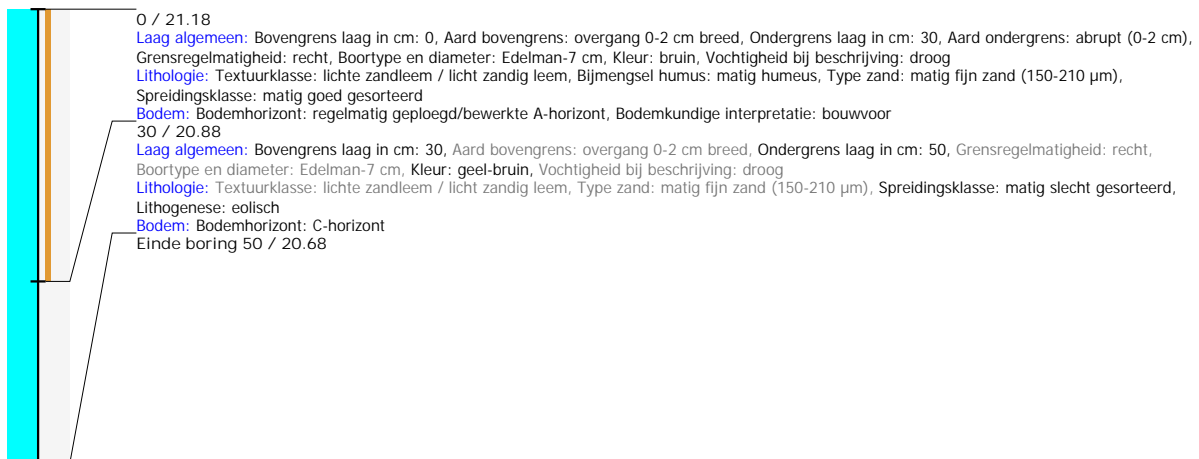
0 / 21.18
Laag algemeen: Bovengrens laag in cm: 0, Aard bovengrens: overgang 0-2 cm breed, Ondergrens laag in cm: 30, Aard ondergrens: abrupt (0-2 cm), Grensregelmatigheid: recht, Boortype en diameter: Edelman-7 cm, Kleur: bruin, Vochtigheid bij beschrijving: droog
Lithologie: Textuurklasse: lichte zandleem / licht zandig leem, Bijmengsel humus: matig humeus, Type zand: matig fijn zand (150-210 µm), Spreidingsklasse: matig goed gesorteerd
Bodem: Bodemhorizont: regelmatig geploegd/bewerkte A-horizont, Bodemkundige interpretatie: bouwvoor
30 / 20.88
Laag algemeen: Bovengrens laag in cm: 30, Aard bovengrens: overgang 0-2 cm breed, Ondergrens laag in cm: 50, Grensregelmatigheid: recht, Boortype en diameter: Edelman-7 cm, Kleur: geel-bruin, Vochtigheid bij beschrijving: droog
Lithologie: Textuurklasse: lichte zandleem / licht zandig leem, Type zand: matig fijn zand (150-210 µm), Spreidingsklasse: matig slecht gesorteerd, Lithogenese: eolisch
Bodem: Bodemhorizont: C-horizont
Einde boring 50 / 20.68